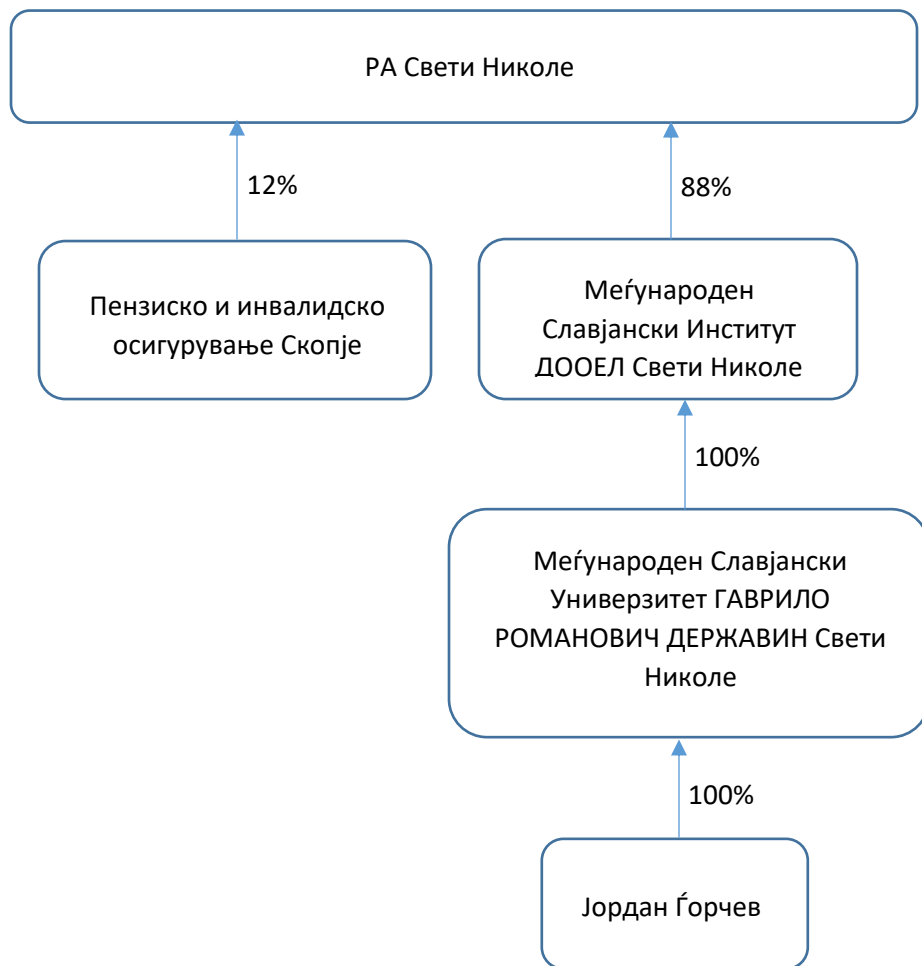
РА Свети Николе

12%

88%

Пензиско и инвалидско осигурување Скопје

Меѓународен Славјански Институт ДООЕЛ Свети Николе

100%

Меѓународен Славјански Универзитет ГАВРИЛО РОМАНОВИЧ ДЕРЖАВИН Свети Николе

100%

Јордан Ѓорчев